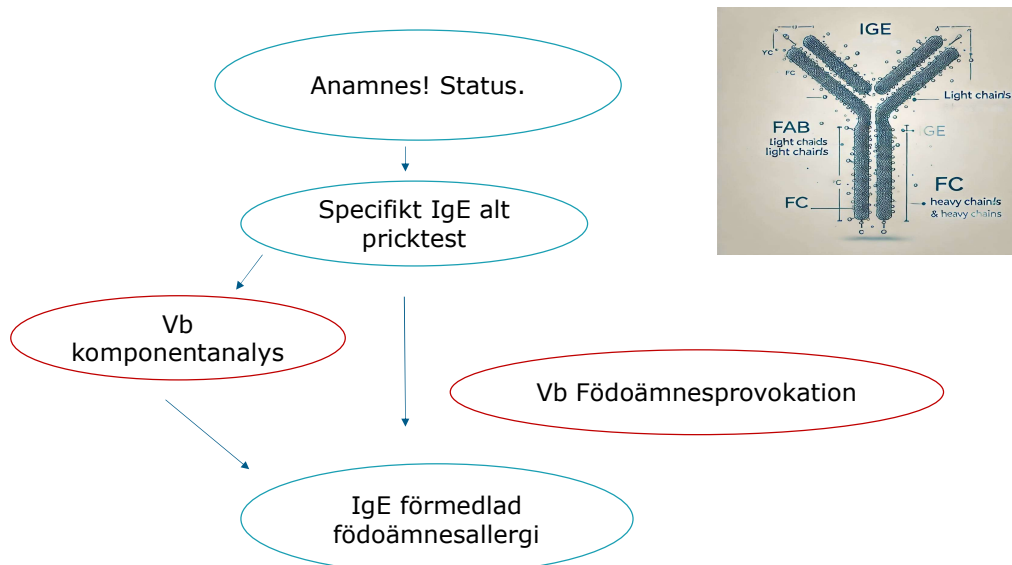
Anamnes! Status.

Specifikt IgE alt pricktest

Vb komponentanalys

Vb Födoämnesprovokation

IgE förmedlad födoämnesallergi

IGE

YC

FC

Light chains

FAB

light chaids

light chairls

GE

FC

FC

heavy chainls

& heavy chains